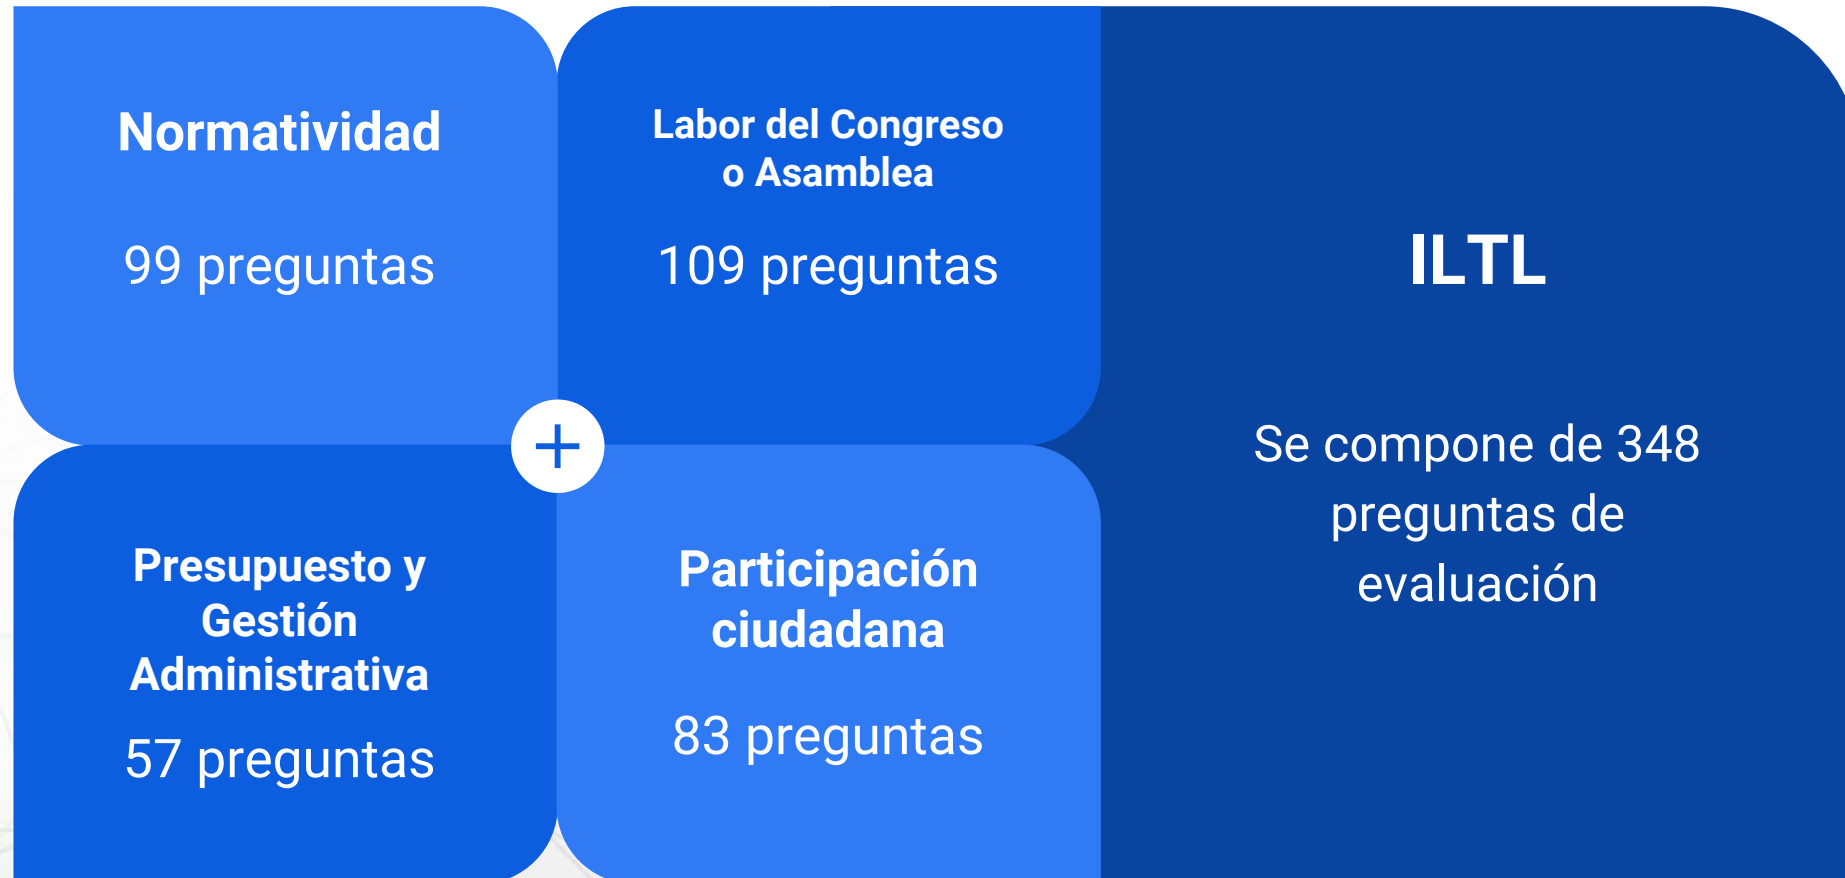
Normatividad

99 preguntas

Labor del Congreso o Asamblea

109 preguntas

+

Presupuesto y Gestión Administrativa

57 preguntas

Participación ciudadana

83 preguntas

ILTL

Se compone de 348 preguntas de evaluación